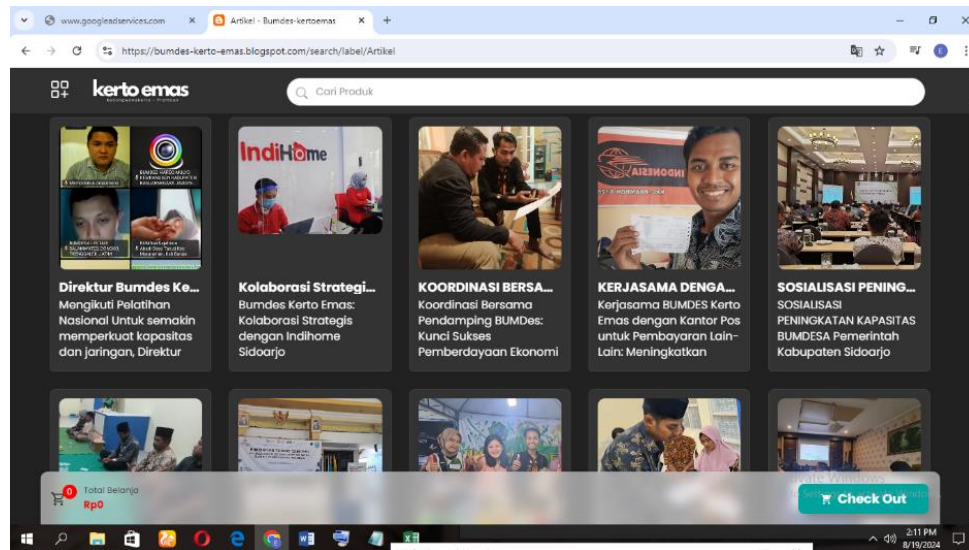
www.googleadservices.com
Artikel - Bumdes-kertoemas
https://bumdes-kerto-emas.blogspot.com/search/label/Artikel

kerto emas

Cari Produk

IndiHome

INDONESIA

Direktur Bumdes Ke...
Mengikuti Pelatihan Nasional Untuk semakin memperkuat kapasitas dan jaringan, Direktur

Kolaborasi Strategi...
Bumdes Kerto Emas: Kolaborasi Strategis dengan Indihome Sidoarjo

KOORDINASI BERSA...
Koordinasi Bersama Pendamping BUMDes: Kunci Sukses Pemberdayaan Ekonomi

KERJASAMA DENGA...
Kerjasama BUMDES Kerto Emas dengan Kantor Pos untuk Pembayaran Lain-Lain: Meningkatkan

SOSIALISASI PENING...
SOSIALISASI PENINGKATAN KAPASITAS BUMDESA Pemerintah Kabupaten Sidoarjo

0
Total Belanja
Rp0

Check Out

2:11 PM
8/19/2024